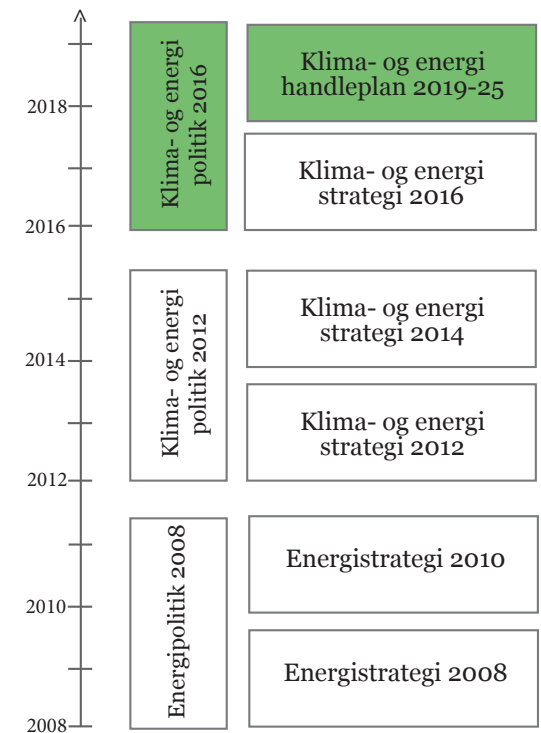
2018
2016
2014
2012
2010
2008

Klima- og energi politik 2016

Klima- og energi handleplan 2019-25

Klima- og energi strategi 2016

Klima- og energi politik 2012

Klima- og energi strategi 2014

Klima- og energi strategi 2012

Energipolitik 2008

Energistrategi 2010

Energistrategi 2008